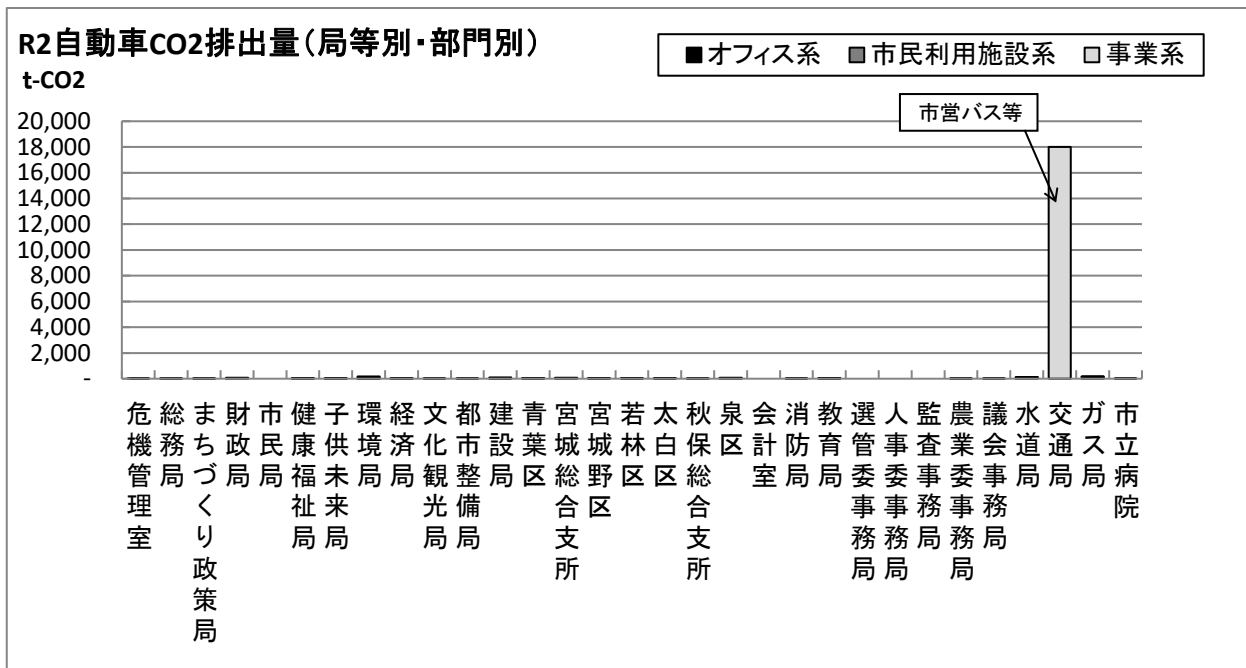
R2自動車CO2排出量（局等別・部門別）

t-CO2

■オフィス系 ■市民利用施設系 □事業系

市営バス等

20,000
18,000
16,000
14,000
12,000
10,000
8,000
6,000
4,000
2,000
-

危機管理室
総務局
まちづくり政策局
財政局
市民局
健康福祉局
子供未来局
環境局
経済局
文化観光局
都市整備局
建設局
青葉区
宮城総合支所
宮城野区
若林区
太白区
秋保総合支所
泉区
会計室
消防局
教育局
選管委事務局
人事委事務局
監査事務局
農業委事務局
議会事務局
水道局
交通局
ガス局
市立病院